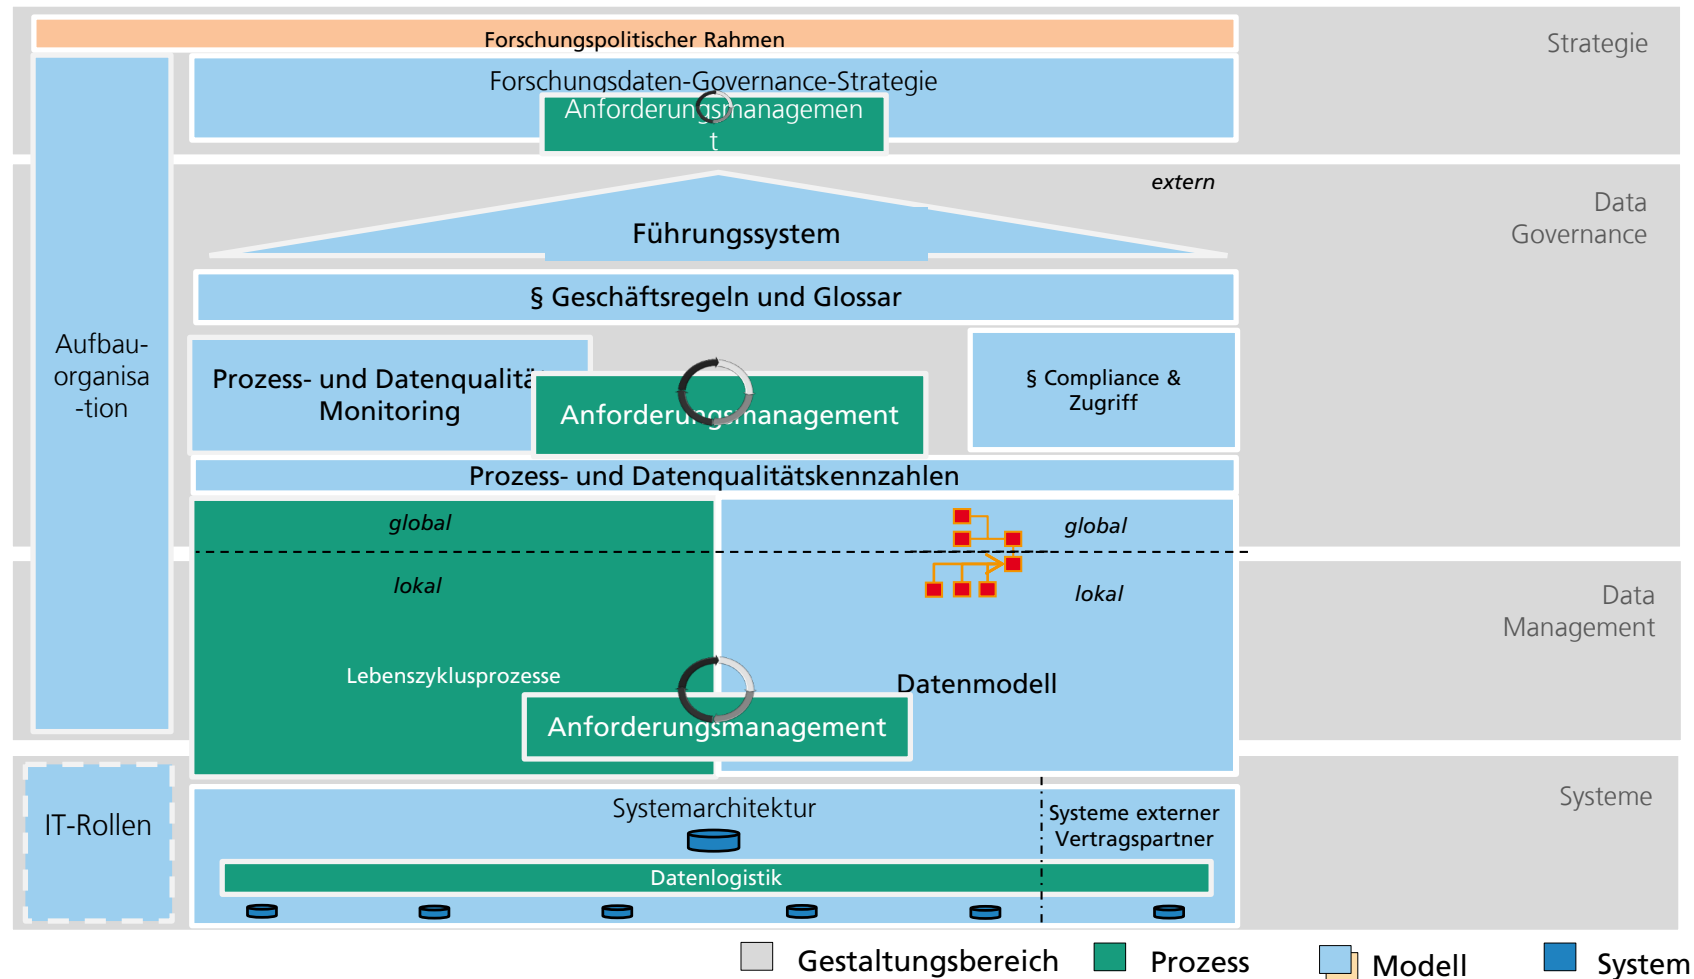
Forschungspolitischer Rahmen

Strategie

Forschungsdaten-Governance-Strategie

Anforderungsmanagement

extern

Data Governance

Führungssystem

§ Geschäftsregeln und Glossar

Aufbauorganisation

Prozess- und Datenqualitä Monitoring

Anforderungsmanagement

§ Compliance & Zugriff

Prozess- und Datenqualitätskennzahlen

global

global

lokal

lokal

Data Management

Lebenszyklusprozesse

Datenmodell

Anforderungsmanagement

IT-Rollen

Systemarchitektur

Systeme externer Vertragspartner

Systeme

Datenlogistik

Gestaltungsbereich Prozess Modell System